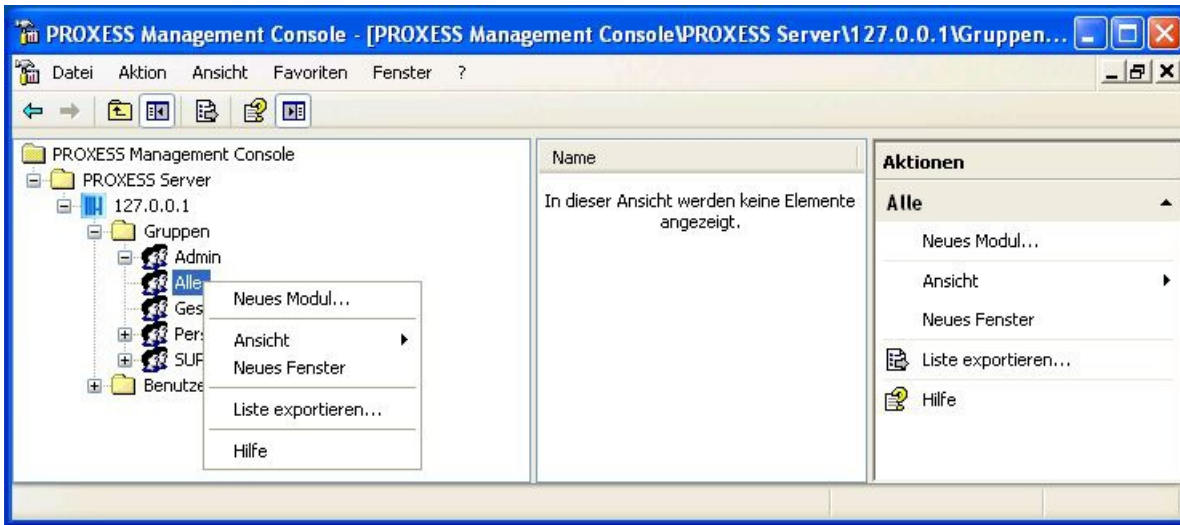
PROXESS Management Console - [PROXESS Management Console\PROXESS Server\127.0.0.1\Gruppen...

Datei Aktion Ansicht Favoriten Fenster ?

PROXESS Management Console
PROXESS Server
127.0.0.1
Gruppen
Admin
Alle
Ges
Pers
SUP
Benutze

Neues Modul...
Ansicht
Neues Fenster
Liste exportieren...
Hilfe

Name

In dieser Ansicht werden keine Elemente angezeigt.

Aktionen
Alle
Neues Modul...
Ansicht
Neues Fenster
Liste exportieren...
Hilfe